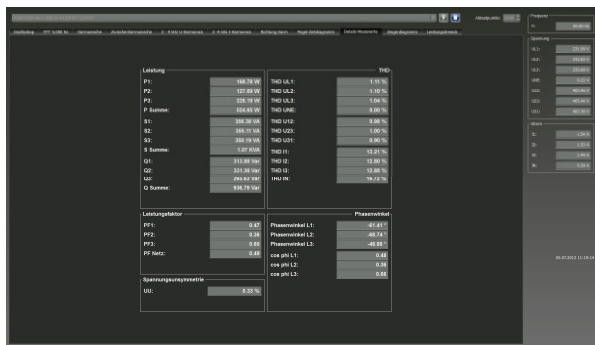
Leistung

P1: 166.78 W
P2: 127.69 W
P3: 226.19 W
P Summe: 520.65 W

S1: 386.39 VA
S2: 366.11 VA
S3: 388.19 VA
S Summe: 1.07 KVA

Q1: 313.88 Var
Q2: 321.38 Var
Q3: 293.82 Var
Q Summe: 936.78 Var

THD

THD UL1: 1.11 %
THD UL2: 1.10 %
THD UL3: 1.04 %
THD UNE: 0.00 %

THD U12: 0.98 %
THD U23: 1.00 %
THD U31: 0.90 %

THD I1: 13.21 %
THD I2: 12.80 %
THD I3: 12.88 %
THD IN: 79.73 %

Leistungsfaktor

PF1: 0.47
PF2: 0.36
PF3: 0.60
PF Netz: 0.49

Phasenwinkel

Phasenwinkel L1: -61.41 °
Phasenwinkel L2: -69.74 °
Phasenwinkel L3: -49.88 °

cos phi L1: 0.48
cos phi L2: 0.36
cos phi L3: 0.66

Spannungsunsymmetrie

UU: 0.33 %

Frequenz
Spannung
UL1:
UL2:
UL3:
UNE:
U12:
U23:
U31:
Strom
I1:
I2:
I3:
IN:

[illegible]